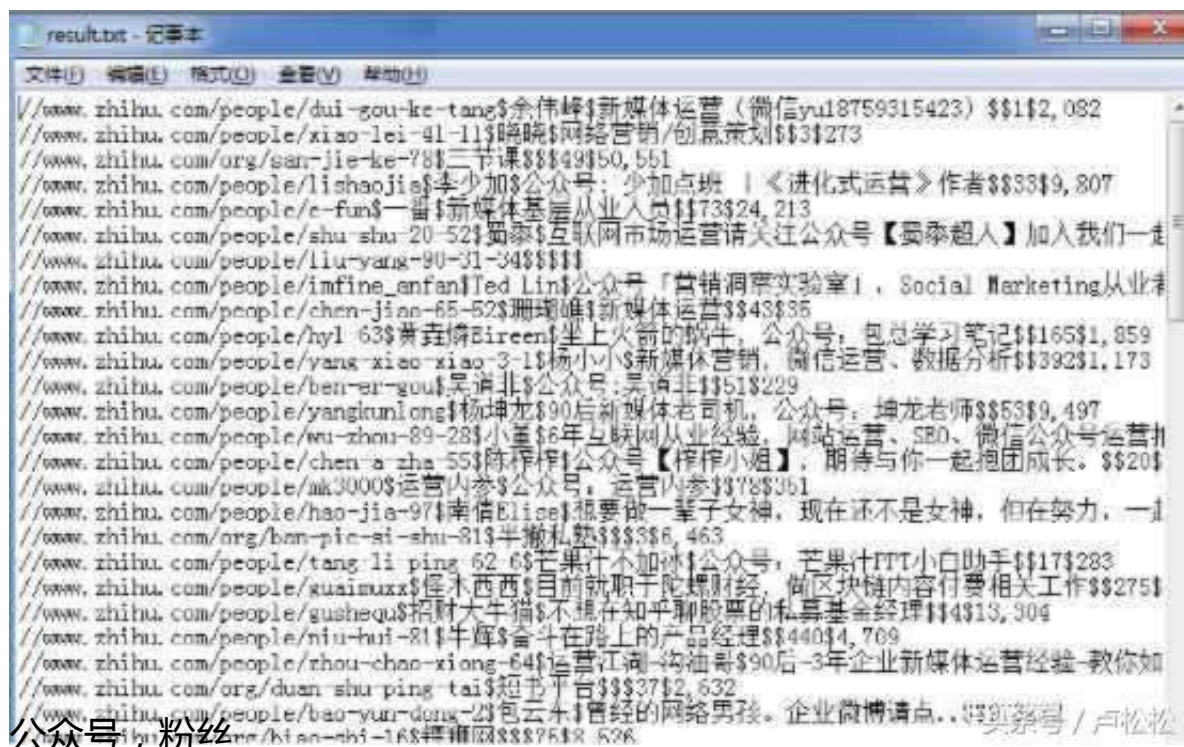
result.txt - 记事本

文件(F) 编辑(E) 格式(O) 查看(V) 帮助(H)

//www.zhihu.com/people/dui-gou-ke-tang$余伟峰$新媒体运营（微信yu18759315423）$$1$2,082
//www.zhihu.com/people/xiao-lei-41-11$晓晓$网络营销/创意策划$$3$273
//www.zhihu.com/org/san-jie-ke-78$三节课$$$49$50,551
//www.zhihu.com/people/lishaojia$李少加$公众号：少加点班 | 《进化式运营》作者$$33$9,807
//www.zhihu.com/people/e-fun$一番$新媒体基层从业人员$$173$24,213
//www.zhihu.com/people/shu-shu-20-52$蜀黍$互联网市场运营请关注公众号【蜀黍超人】加入我们一起
//www.zhihu.com/people/liu-yang-90-31-34$$$$$
//www.zhihu.com/people/imfine_anfan$Ted Lin$公众号「营销洞察实验室」，Social Marketing从业者
//www.zhihu.com/people/chen-jiao-65-52$珊珊雌$新媒体运营$$43$35
//www.zhihu.com/people/hyl-63$黄垚婷Eireen$坐上火箭的蜗牛，公众号：包总学习笔记$$165$1,859
//www.zhihu.com/people/yang-xiao-xiao-3-1$杨小小$新媒体营销，微信运营、数据分析$$392$1,173
//www.zhihu.com/people/ben-er-gou$吴消非$公众号：吴消非$$51$229
//www.zhihu.com/people/yangkunlong$杨坤龙$90后新媒体老司机，公众号：坤龙老师$$53$9,497
//www.zhihu.com/people/wu-zhou-89-28$小董$6年互联网从业经验，网站运营、SEO、微信公众号运营和
//www.zhihu.com/people/chen-a-zha-55$陈柞柞$公众号【柞柞小姐】，期待与你一起抱团成长。$$20$
//www.zhihu.com/people/mk3000$运营内参$公众号：运营内参$$78$351
//www.zhihu.com/people/hao-jia-97$南信Elise$想要做一辈子女神，现在还不是女神，但在努力，一起
//www.zhihu.com/org/ban-pie-si-shu-81$半撇私塾$$$3$6,463
//www.zhihu.com/people/tang-li-ping-62-6$芒果汁不加冰$公众号：芒果汁PPT小白助手$$17$283
//www.zhihu.com/people/guaimuxx$怪木西西$目前就职于陀螺财经，做区块链内容付费相关工作$$275$
//www.zhihu.com/people/gushequ$招财大牛猫$不想在知乎聊股票的私募基金经理$$4$13,304
//www.zhihu.com/people/niu-hui-81$牛晖$奋斗在路上的产品经理$$440$4,769
//www.zhihu.com/people/zhou-chao-xiong-64$运营江湖-汤油哥$90后-3年企业新媒体运营经验-教你如
//www.zhihu.com/org/duan-shu-ping-tai$短书平台$$$37$2,632
//www.zhihu.com/people/bao-yun-dong-23$包云东$曾经的网络男孩。企业微博请点...
//www.zhihu.com/org/biao-zhi-16$标志网$$$75$8,526

公众号，粉丝

头条号 / 卢松松